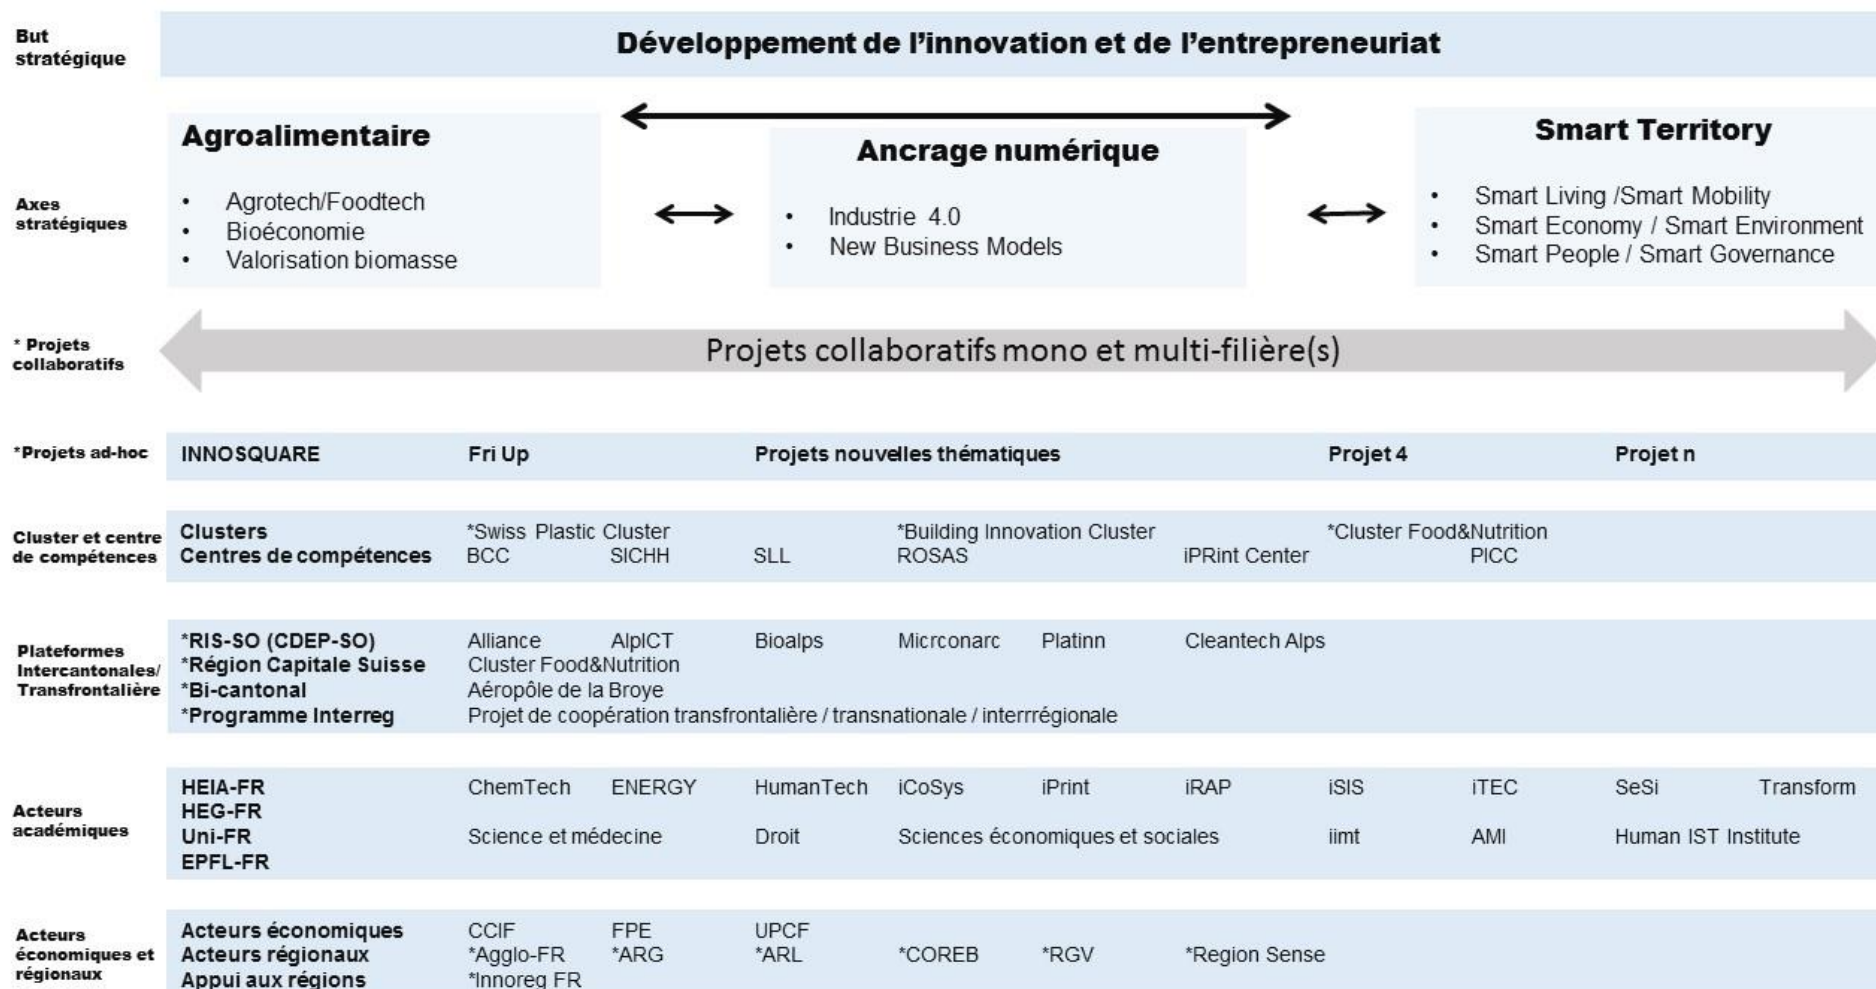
But stratégique

Développement de l'innovation et de l'entrepreneuriat

Axes stratégiques

Agroalimentaire
- Agrotech/Foodtech
- Bioéconomie
- Valorisation biomasse

Ancrage numérique
- Industrie 4.0
- New Business Models

Smart Territory
- Smart Living /Smart Mobility
- Smart Economy / Smart Environment
- Smart People / Smart Governance

* Projets collaboratifs

Projets collaboratifs mono et multi-filière(s)

*Projets ad-hoc

INNOSQUARE | Fri Up | Projets nouvelles thématiques | Projet 4 | Projet n

Cluster et centre de compétences

Clusters | *Swiss Plastic Cluster | *Building Innovation Cluster | *Cluster Food&Nutrition
Centres de compétences | BCC | SICHH | SLL | ROSAS | iPRint Center | PICC

Plateformes Intercantonales/ Transfrontalière

*RIS-SO (CDEP-SO) | Alliance | AlpICT | Bioalps | Micrconarc | Platinn | Cleantech Alps
*Région Capitale Suisse | Cluster Food&Nutrition
*Bi-cantonal | Aéropôle de la Broye
*Programme Interreg | Projet de coopération transfrontalière / transnationale / interrrégionale

Acteurs académiques

HEIA-FR | ChemTech | ENERGY | HumanTech | iCoSys | iPrint | iRAP | iSIS | iTEC | SeSi | Transform
HEG-FR
Uni-FR | Science et médecine | Droit | Sciences économiques et sociales | iimt | AMI | Human IST Institute
EPFL-FR

Acteurs économiques et régionaux

Acteurs économiques | CCIF | FPE | UPCF
Acteurs régionaux | *Agglo-FR | *ARG | *ARL | *COREB | *RGV | *Region Sense
Appui aux régions | *Innoreg FR